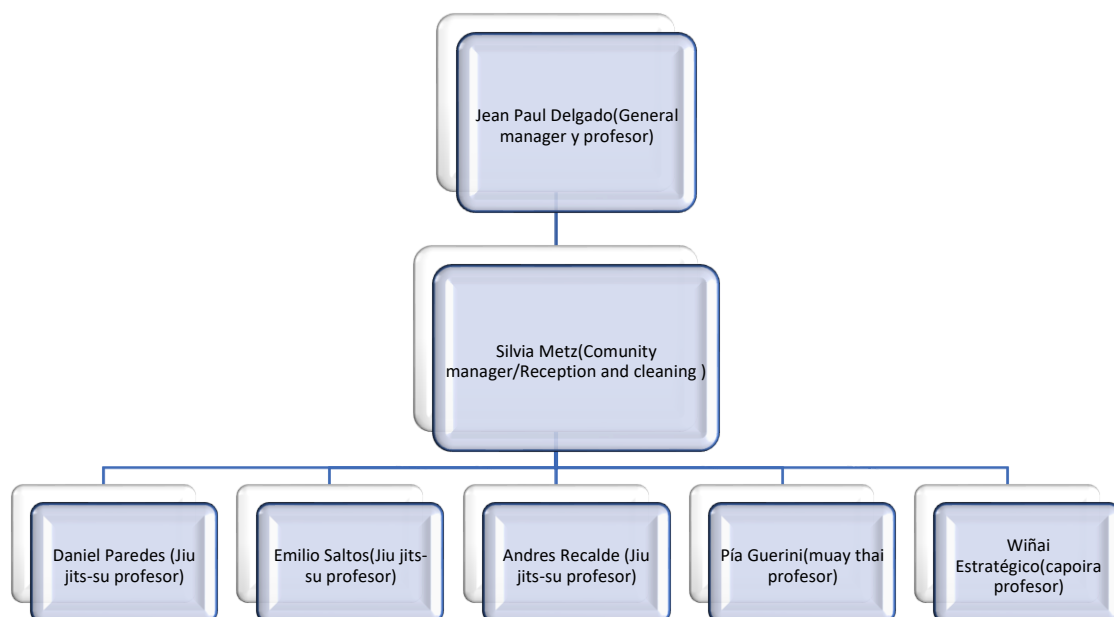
Jean Paul Delgado(General manager y profesor)

Silvia Metz(Comunity manager/Reception and cleaning )

Daniel Paredes (Jiu jits-su profesor)

Emilio Saltos(Jiu jits-su profesor)

Andres Recalde (Jiu jits-su profesor)

Pía Guerini(muay thai profesor)

Wiñai Estratégico(capoira profesor)